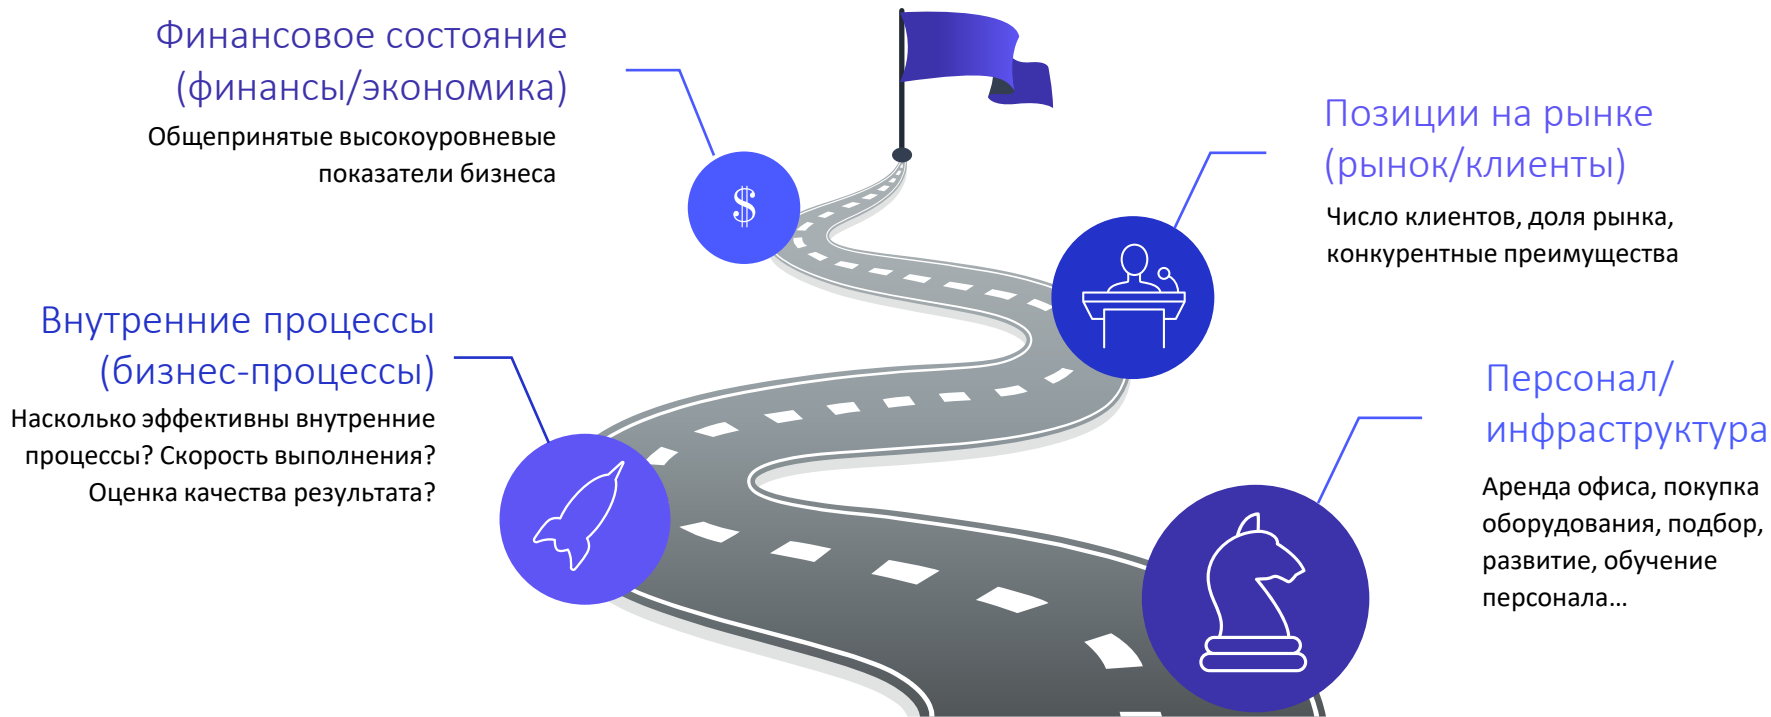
Финансовое состояние
(финансы/экономика)
Общепринятые высокоуровневые показатели бизнеса

$

Позиции на рынке
(рынок/клиенты)
Число клиентов, доля рынка, конкурентные преимущества

Внутренние процессы
(бизнес-процессы)
Насколько эффективны внутренние процессы? Скорость выполнения? Оценка качества результата?

Персонал/
инфраструктура
Аренда офиса, покупка оборудования, подбор, развитие, обучение персонала…